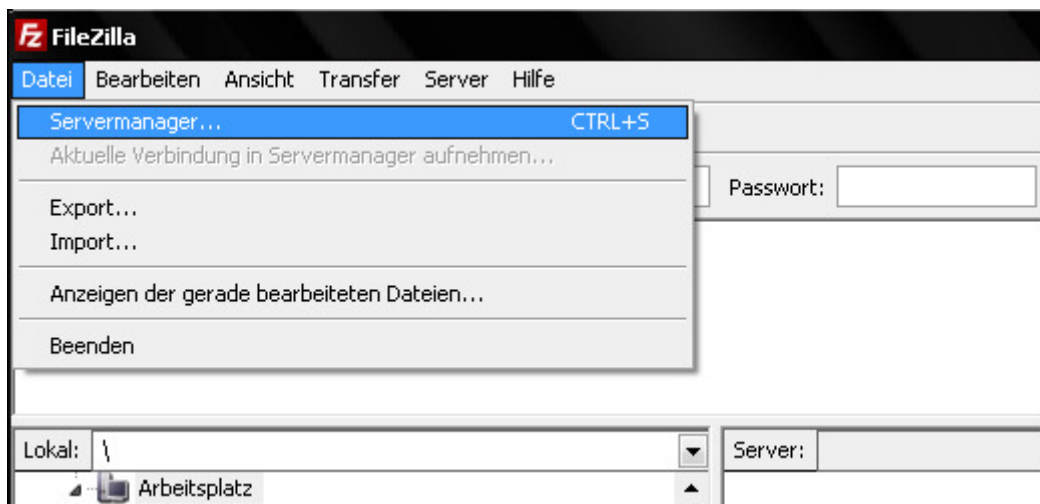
FileZilla

Datei Bearbeiten Ansicht Transfer Server Hilfe

Servermanager... CTRL+S
Aktuelle Verbindung in Servermanager aufnehmen...

Export...
Import...

Anzeigen der gerade bearbeiteten Dateien...

Beenden

Passwort:

Lokal: \

Arbeitsplatz

Server: